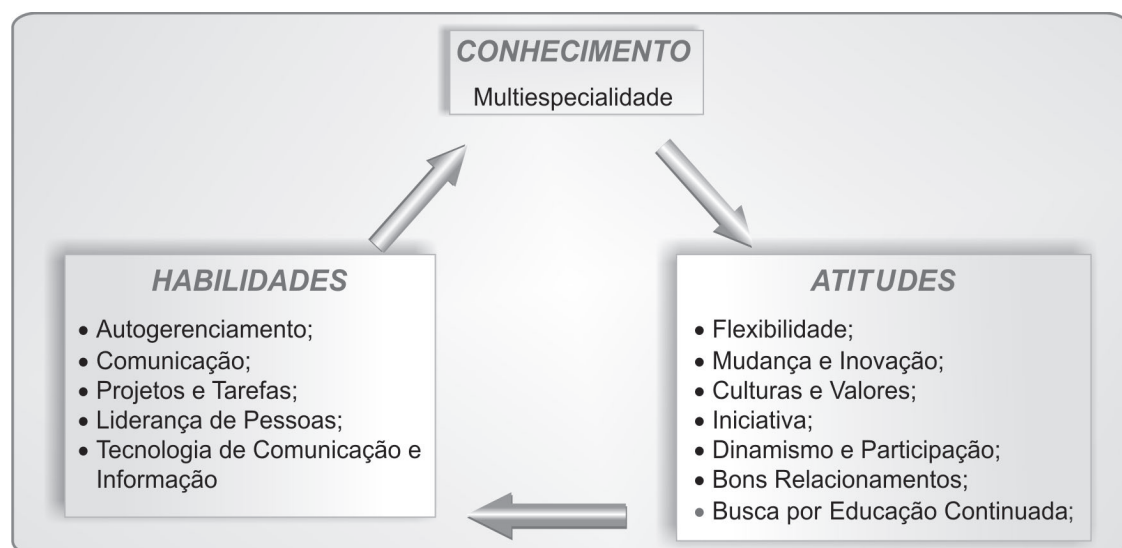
CONHECIMENTO

Multiespecialidade

HABILIDADES

• Autogerenciamento;
• Comunicação;
• Projetos e Tarefas;
• Liderança de Pessoas;
• Tecnologia de Comunicação e Informação

ATITUDES

• Flexibilidade;
• Mudança e Inovação;
• Culturas e Valores;
• Iniciativa;
• Dinamismo e Participação;
• Bons Relacionamentos;
• Busca por Educação Continuada;